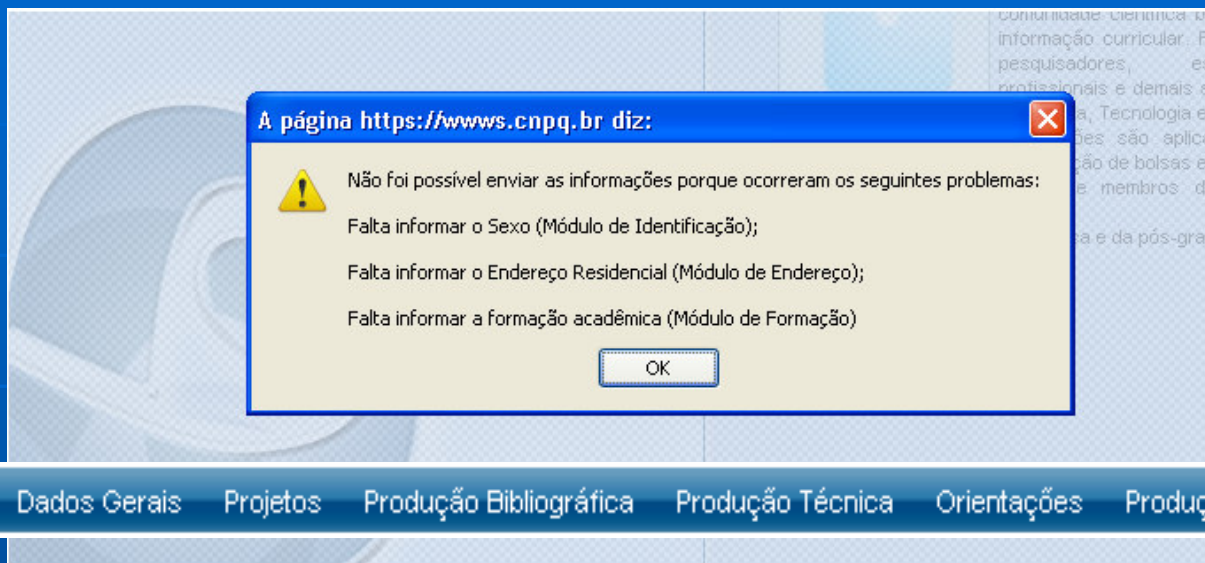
comunidade científica b
informação curricular. F
pesquisadores, es
profissionais e demais e
a, Tecnologia e
ões são aplica
ção de bolsas e
e membros d

ea e da pós-gra

A página https://wwws.cnpq.br diz:

Não foi possível enviar as informações porque ocorreram os seguintes problemas:

Falta informar o Sexo (Módulo de Identificação);

Falta informar o Endereço Residencial (Módulo de Endereço);

Falta informar a formação acadêmica (Módulo de Formação)

OK

Dados Gerais Projetos Produção Bibliográfica Produção Técnica Orientações Produç